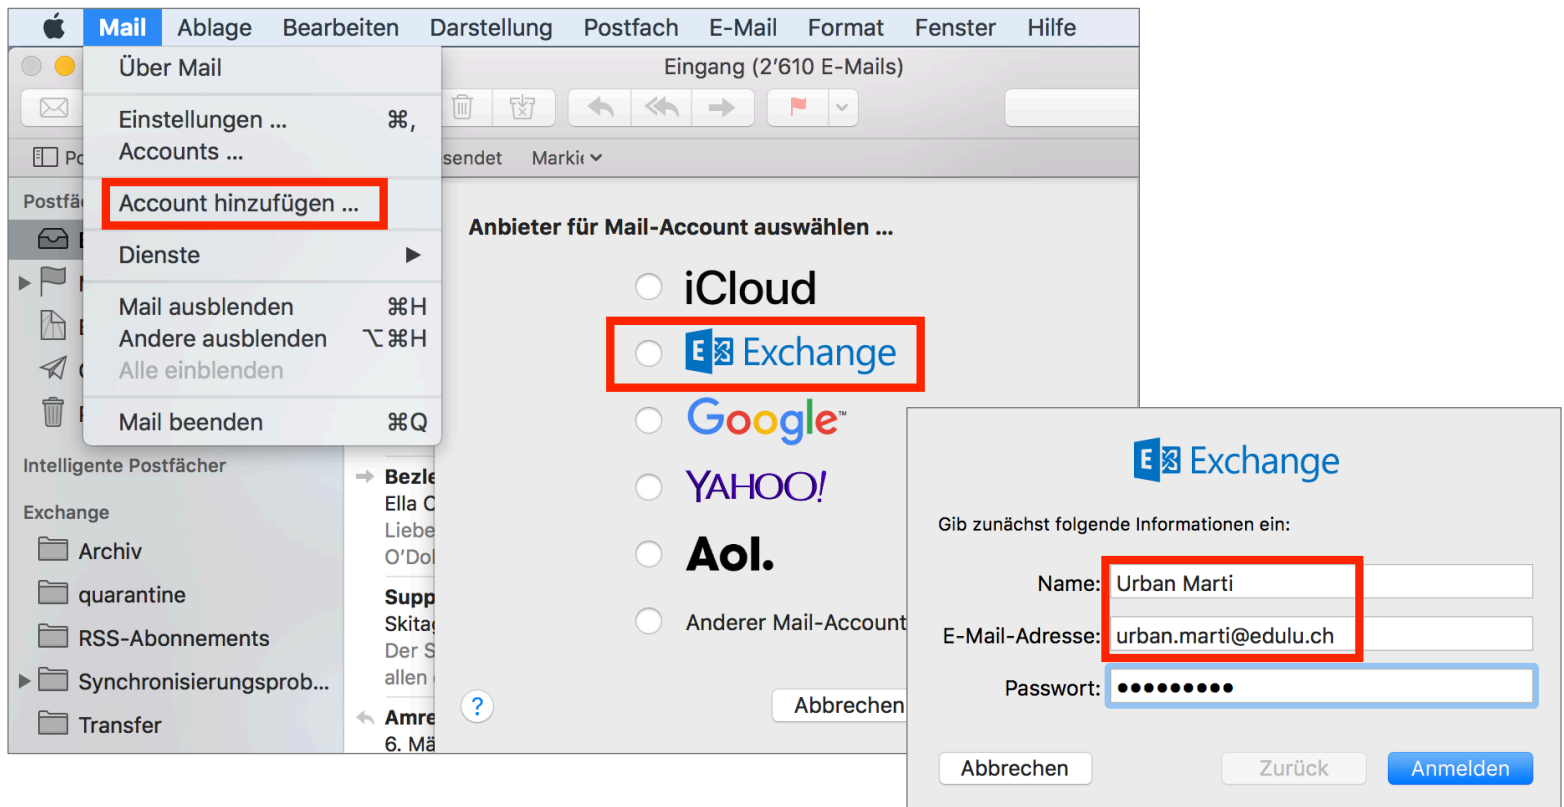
Mail Ablage Bearbeiten Darstellung Postfach E-Mail Format Fenster Hilfe

Über Mail

Einstellungen ... ⌘,
Accounts ...

Account hinzufügen ...

Dienste ▶

Mail ausblenden ⌘H
Andere ausblenden ⌥⌘H
Alle einblenden

Mail beenden ⌘Q

Eingang (2'610 E-Mails)

Po
esendet Markie

Postfäc
E
N
E
G
P

Intelligente Postfächer

Exchange
Archiv
quarantine
RSS-Abonnements
Synchronisierungsprob...
Transfer

Bezle
Ella C
Liebe
O'Dol

Supp
Skitag
Der S
allen

Amre
6. Mä

Anbieter für Mail-Account auswählen ...

iCloud
Exchange
Google
YAHOO!
Aol.
Anderer Mail-Account

?
Abbrechen

Exchange

Gib zunächst folgende Informationen ein:

Name: Urban Marti
E-Mail-Adresse: urban.marti@edulu.ch
Passwort: ●●●●●●●●●

Abbrechen
Zurück
Anmelden